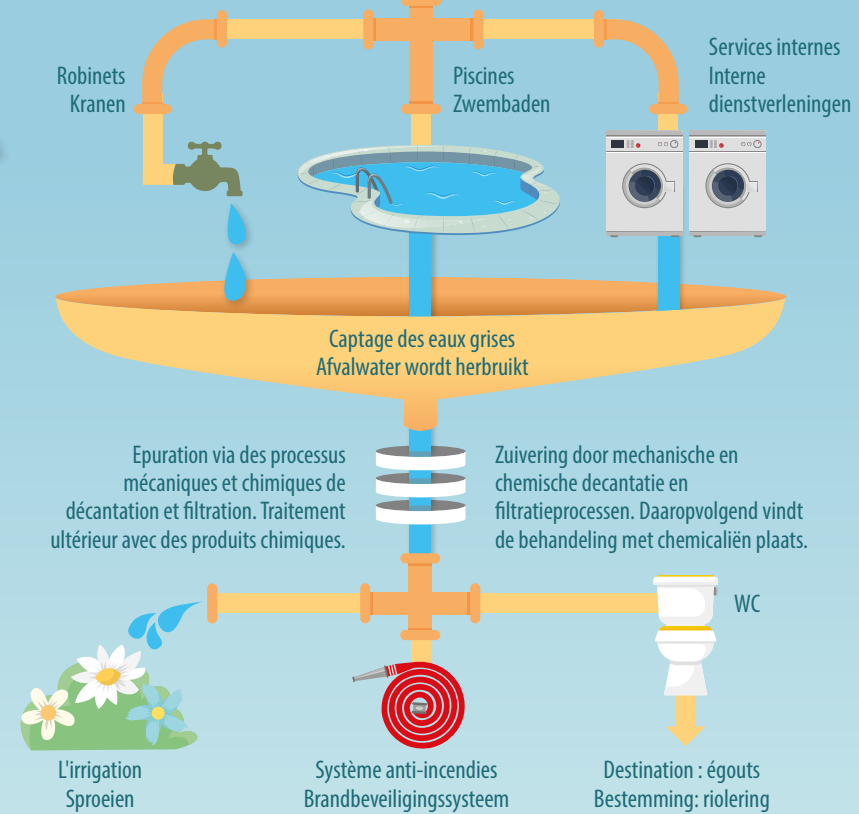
Robinets
Kranen

Piscines
Zwembaden

Services internes
Interne
dienstverleningen

Captage des eaux grises
Afvalwater wordt herbruikt

Epuration via des processus mécaniques et chimiques de décantation et filtration. Traitement ultérieur avec des produits chimiques.

Zuivering door mechanische en chemische decantatie en filtratieprocessen. Daaropvolgend vindt de behandeling met chemicaliën plaats.

WC

L'irrigation
Sproeien

Système anti-incendies
Brandbeveiligingssysteem

Destination : égouts
Bestemming: riolering